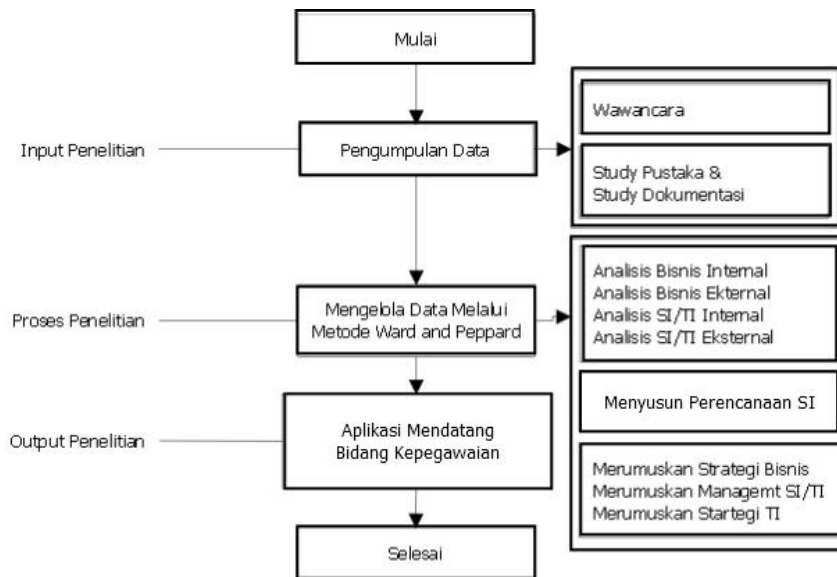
Mulai

Input Penelitian

Pengumpulan Data

Wawancara

Study Pustaka & Study Dokumentasi

Proses Penelitian

Mengelola Data Melalui Metode Ward and Peppard

Analisis Bisnis Internal
Analisis Bisnis Ekternal
Analisis SI/TI Internal
Analisis SI/TI Eksternal

Menyusun Perencanaan SI

Output Penelitian

Aplikasi Mendatang Bidang Kepegawaian

Merumuskan Strategi Bisnis
Merumuskan Managemt SI/TI
Merumuskan Startegi TI

Selesai